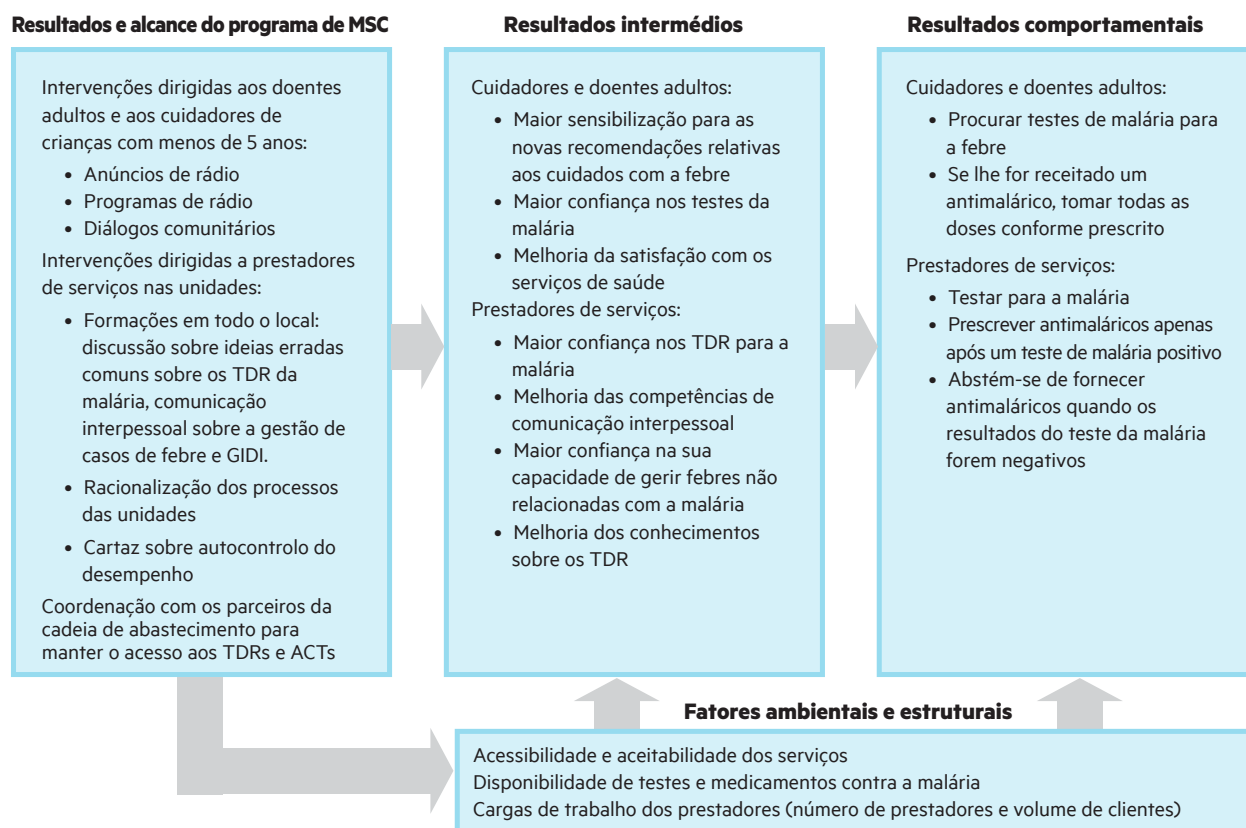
Resultados e alcance do programa de MSC

Intervenções dirigidas aos doentes adultos e aos cuidadores de crianças com menos de 5 anos:
• Anúncios de rádio
• Programas de rádio
• Diálogos comunitários

Intervenções dirigidas a prestadores de serviços nas unidades:
• Formações em todo o local: discussão sobre ideias erradas comuns sobre os TDR da malária, comunicação interpessoal sobre a gestão de casos de febre e GIDI.
• Racionalização dos processos das unidades
• Cartaz sobre autocontrolo do desempenho

Coordenação com os parceiros da cadeia de abastecimento para manter o acesso aos TDRs e ACTs

Resultados intermédios

Cuidadores e doentes adultos:
• Maior sensibilização para as novas recomendações relativas aos cuidados com a febre
• Maior confiança nos testes da malária
• Melhoria da satisfação com os serviços de saúde

Prestadores de serviços:
• Maior confiança nos TDR para a malária
• Melhoria das competências de comunicação interpessoal
• Maior confiança na sua capacidade de gerir febres não relacionadas com a malária
• Melhoria dos conhecimentos sobre os TDR

Resultados comportamentais

Cuidadores e doentes adultos:
• Procurar testes de malária para a febre
• Se lhe for receitado um antimalárico, tomar todas as doses conforme prescrito

Prestadores de serviços:
• Testar para a malária
• Prescrever antimaláricos apenas após um teste de malária positivo
• Abstém-se de fornecer antimaláricos quando os resultados do teste da malária forem negativos

Fatores ambientais e estruturais

Acessibilidade e aceitabilidade dos serviços
Disponibilidade de testes e medicamentos contra a malária
Cargas de trabalho dos prestadores (número de prestadores e volume de clientes)